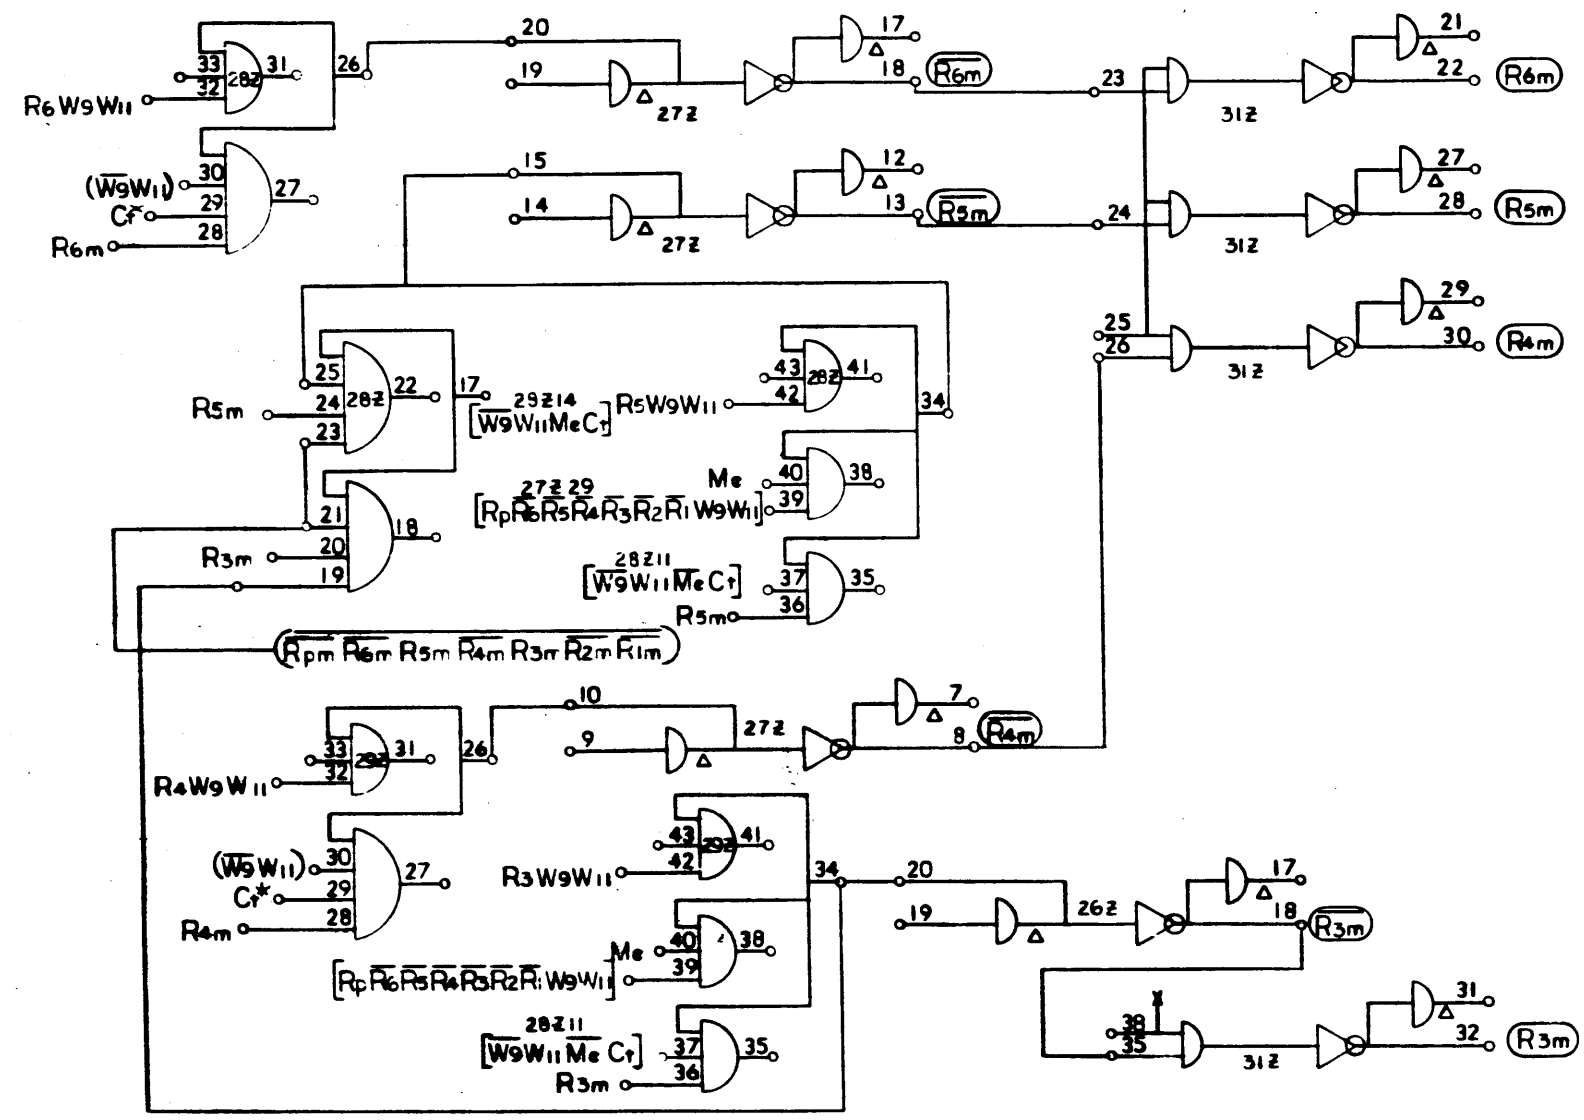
33
32
28Z
31
26
$R_6W_9W_{11}$
20
19
27Z
17
18
$\overline{R_{6m}}$
23
31Z
21
22
$R_{6m}$
30
$(\overline{W_9W_{11}})$
29
$C_T$
28
$R_{6m}$
27
15
14
27Z
12
13
$\overline{R_{5m}}$
24
31Z
27
28
$R_{5m}$
25
26
31Z
29
30
$R_{4m}$
25
24
23
28Z
22
$R_{5m}$
17
29Z14
$[\overline{W_9W_{11}M_eC_T}]$
$R_5W_9W_{11}$
43
42
28Z
41
34
21
20
19
18
$R_{3m}$
Me
27Z 29
$[R_p\overline{R_6}\overline{R_5}\overline{R_4}\overline{R_3}\overline{R_2}\overline{R_1}W_9W_{11}]$
40
39
38
28Z11
$[\overline{W_9W_{11}}\overline{M_e}C_T]$
37
36
35
$R_{5m}$
$(\overline{R_{pm}}\ \overline{R_{6m}}\ R_{5m}\ \overline{R_{4m}}\ R_{3m}\ \overline{R_{2m}}\ \overline{R_{1m}})$
10
9
27Z
7
8
$\overline{R_{4m}}$
33
32
29Z
31
26
$R_4W_9W_{11}$
43
42
29Z
41
$R_3W_9W_{11}$
30
$(\overline{W_9W_{11}})$
29
$C_T^*$
28
$R_{4m}$
27
34
20
19
26Z
17
18
$\overline{R_{3m}}$
Me
40
39
38
$[R_p\overline{R_6}\overline{R_5}\overline{R_4}\overline{R_3}\overline{R_2}\overline{R_1}W_9W_{11}]$
X
38
35
31Z
31
32
$R_{3m}$
28Z11
$[\overline{W_9W_{11}}\overline{M_e}C_T]$
37
36
35
$R_{3m}$